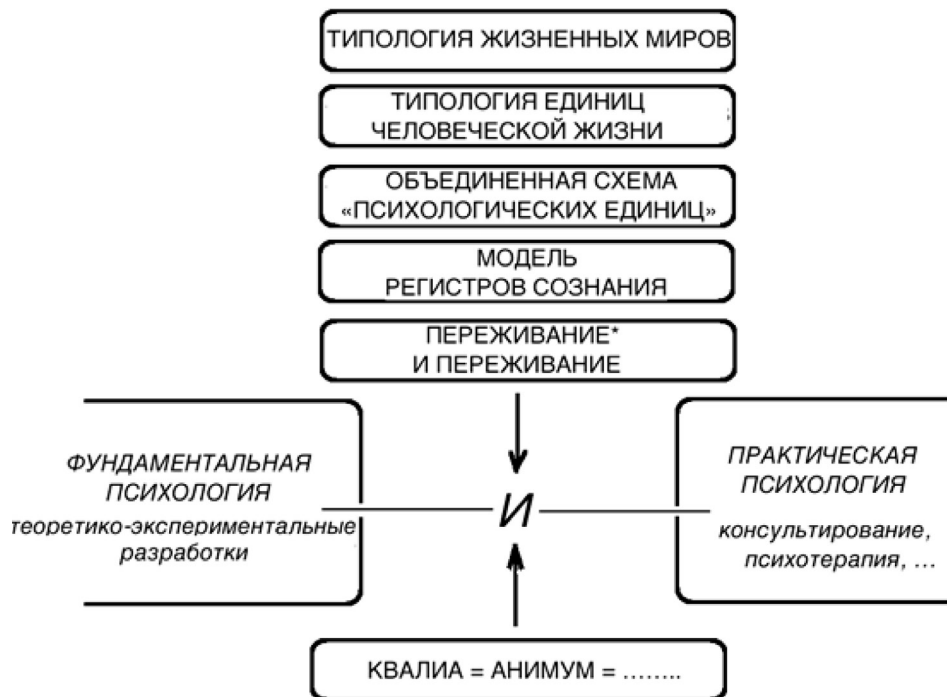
ТИПОЛОГИЯ ЖИЗНЕННЫХ МИРОВ

ТИПОЛОГИЯ ЕДИНИЦ ЧЕЛОВЕЧЕСКОЙ ЖИЗНИ

ОБЪЕДИНЕННАЯ СХЕМА «ПСИХОЛОГИЧЕСКИХ ЕДИНИЦ»

МОДЕЛЬ РЕГИСТРОВ СОЗНАНИЯ

ПЕРЕЖИВАНИЕ* И ПЕРЕЖИВАНИЕ

ФУНДАМЕНТАЛЬНАЯ ПСИХОЛОГИЯ
теоретико-экспериментальные разработки

И

ПРАКТИЧЕСКАЯ ПСИХОЛОГИЯ
консультирование, психотерапия, …

КВАЛИА = АНИМУМ = ……..